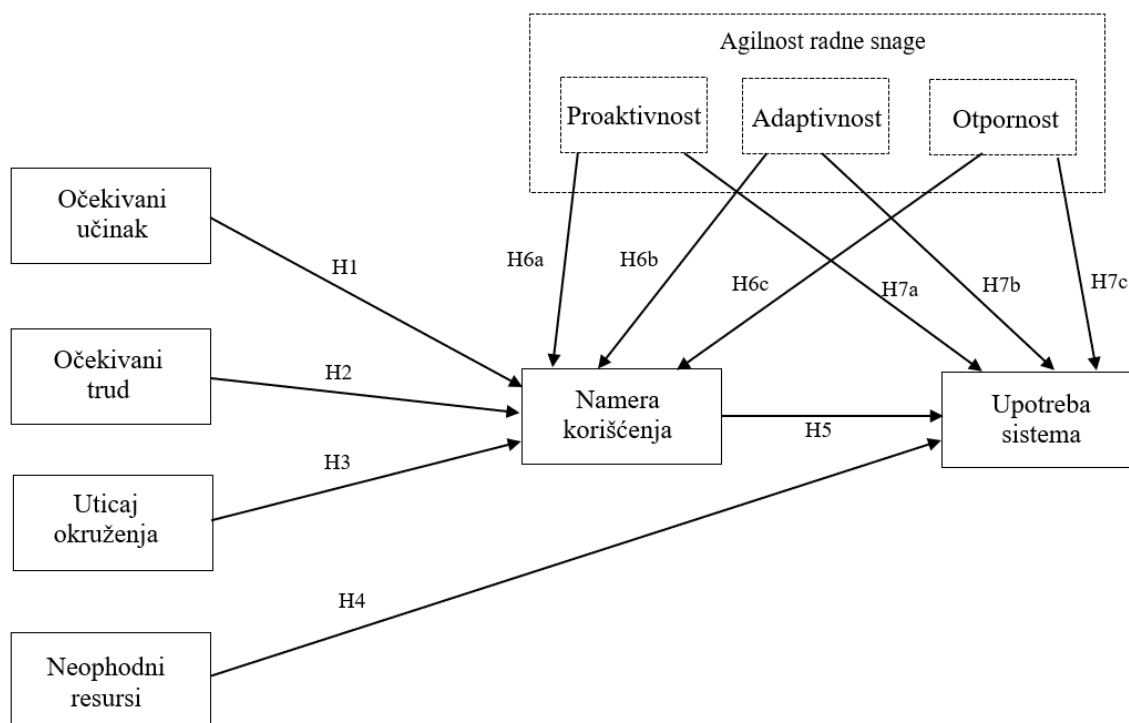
Agilnost radne snage

Proaktivnost

Adaptivnost

Otpornost

Očekivani učinak

H1

H6a

H6b

H6c

H7a

H7b

H7c

Očekivani trud

H2

Namera korišćenja

H5

Upotreba sistema

H3

Uticaj okruženja

H4

Neophodni resursi